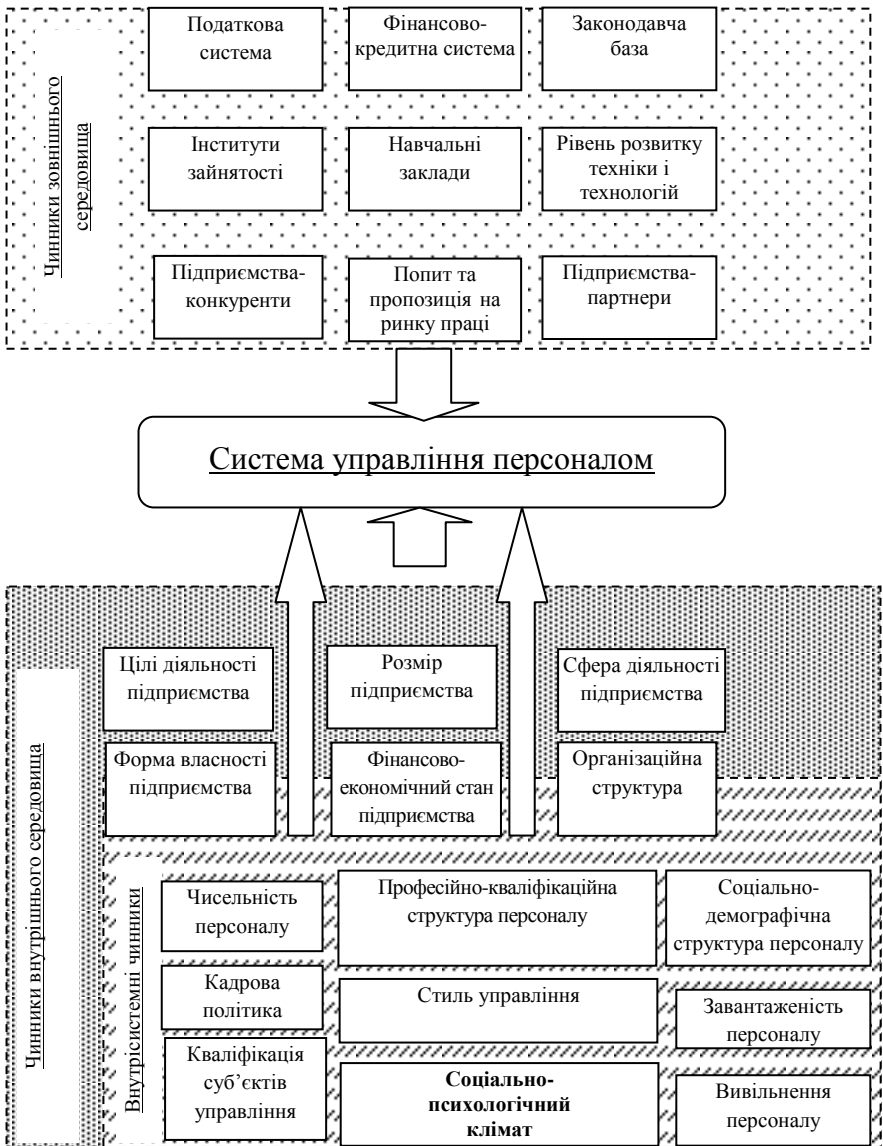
Чинники зовнішнього середовища

Податкова система

Фінансово-кредитна система

Законодавча база

Інститути зайнятості

Навчальні заклади

Рівень розвитку техніки і технологій

Підприємства-конкуренти

Попит та пропозиція на ринку праці

Підприємства-партнери

Система управління персоналом

Чинники внутрішнього середовища

Цілі діяльності підприємства

Розмір підприємства

Сфера діяльності підприємства

Форма власності підприємства

Фінансово-економічний стан підприємства

Організаційна структура

Внутрісистемні чинники

Чисельність персоналу

Професійно-кваліфікаційна структура персоналу

Соціально-демографічна структура персоналу

Кадрова політика

Стиль управління

Завантаженість персоналу

Кваліфікація суб'єктів управління

**Соціально-психологічний клімат**

Вивільнення персоналу